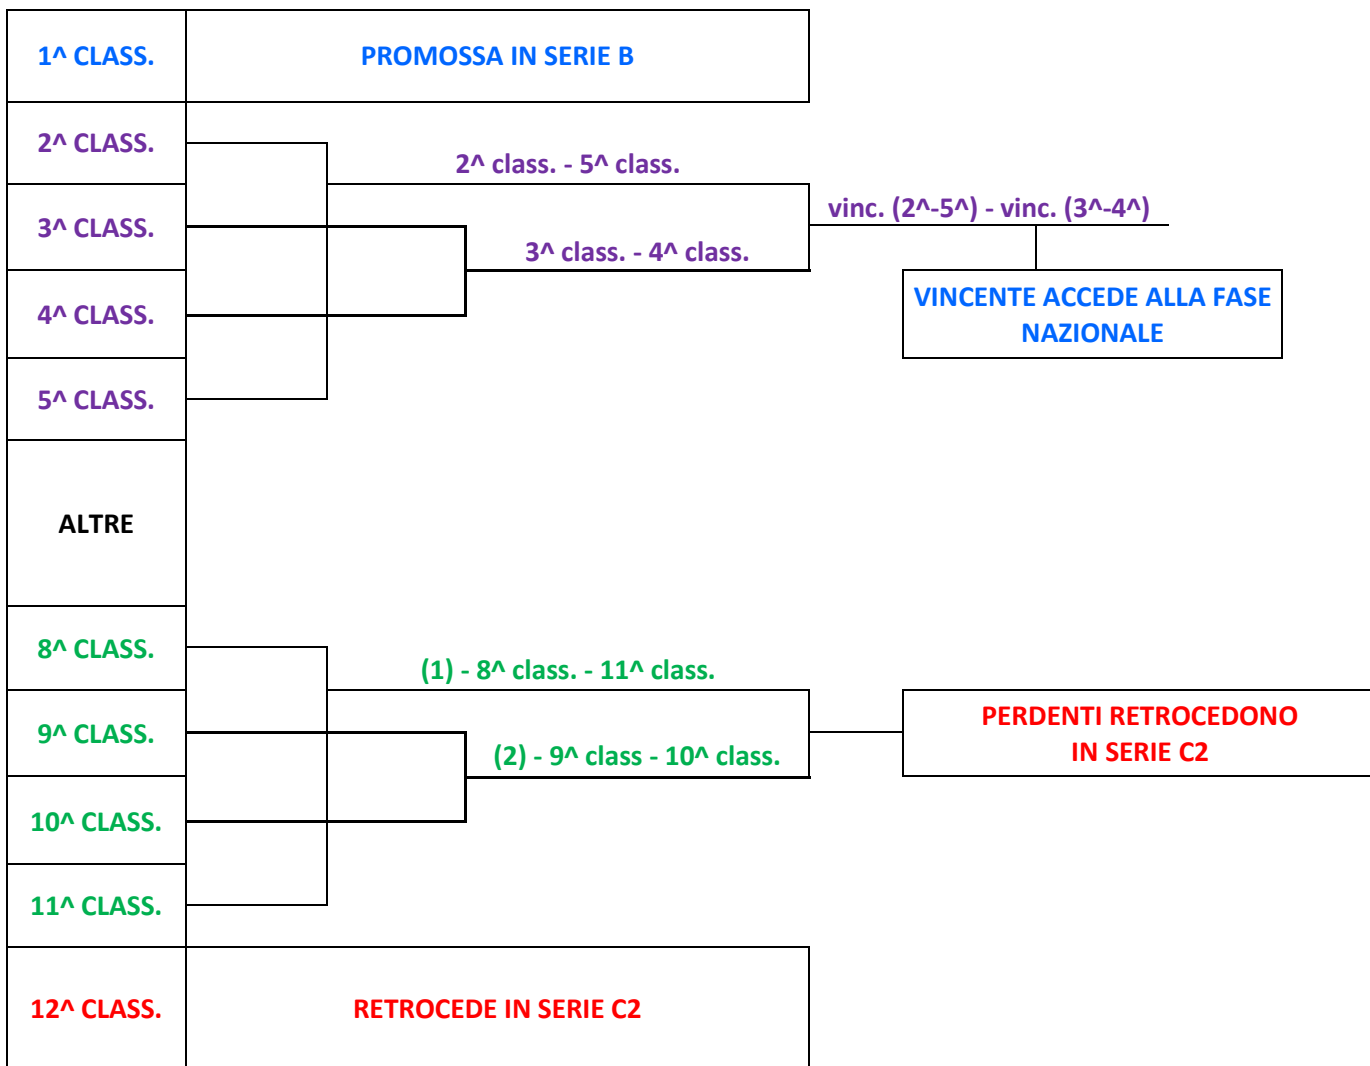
1^ CLASS.

PROMOSSA IN SERIE B

2^ CLASS.

2^ class. - 5^ class.

vinc. (2^-5^) - vinc. (3^-4^)

3^ CLASS.

3^ class. - 4^ class.

VINCENTE ACCEDE ALLA FASE NAZIONALE

4^ CLASS.

5^ CLASS.

ALTRE

8^ CLASS.

(1) - 8^ class. - 11^ class.

9^ CLASS.

PERDENTI RETROCEDONO IN SERIE C2

(2) - 9^ class - 10^ class.

10^ CLASS.

11^ CLASS.

12^ CLASS.

RETROCEDE IN SERIE C2